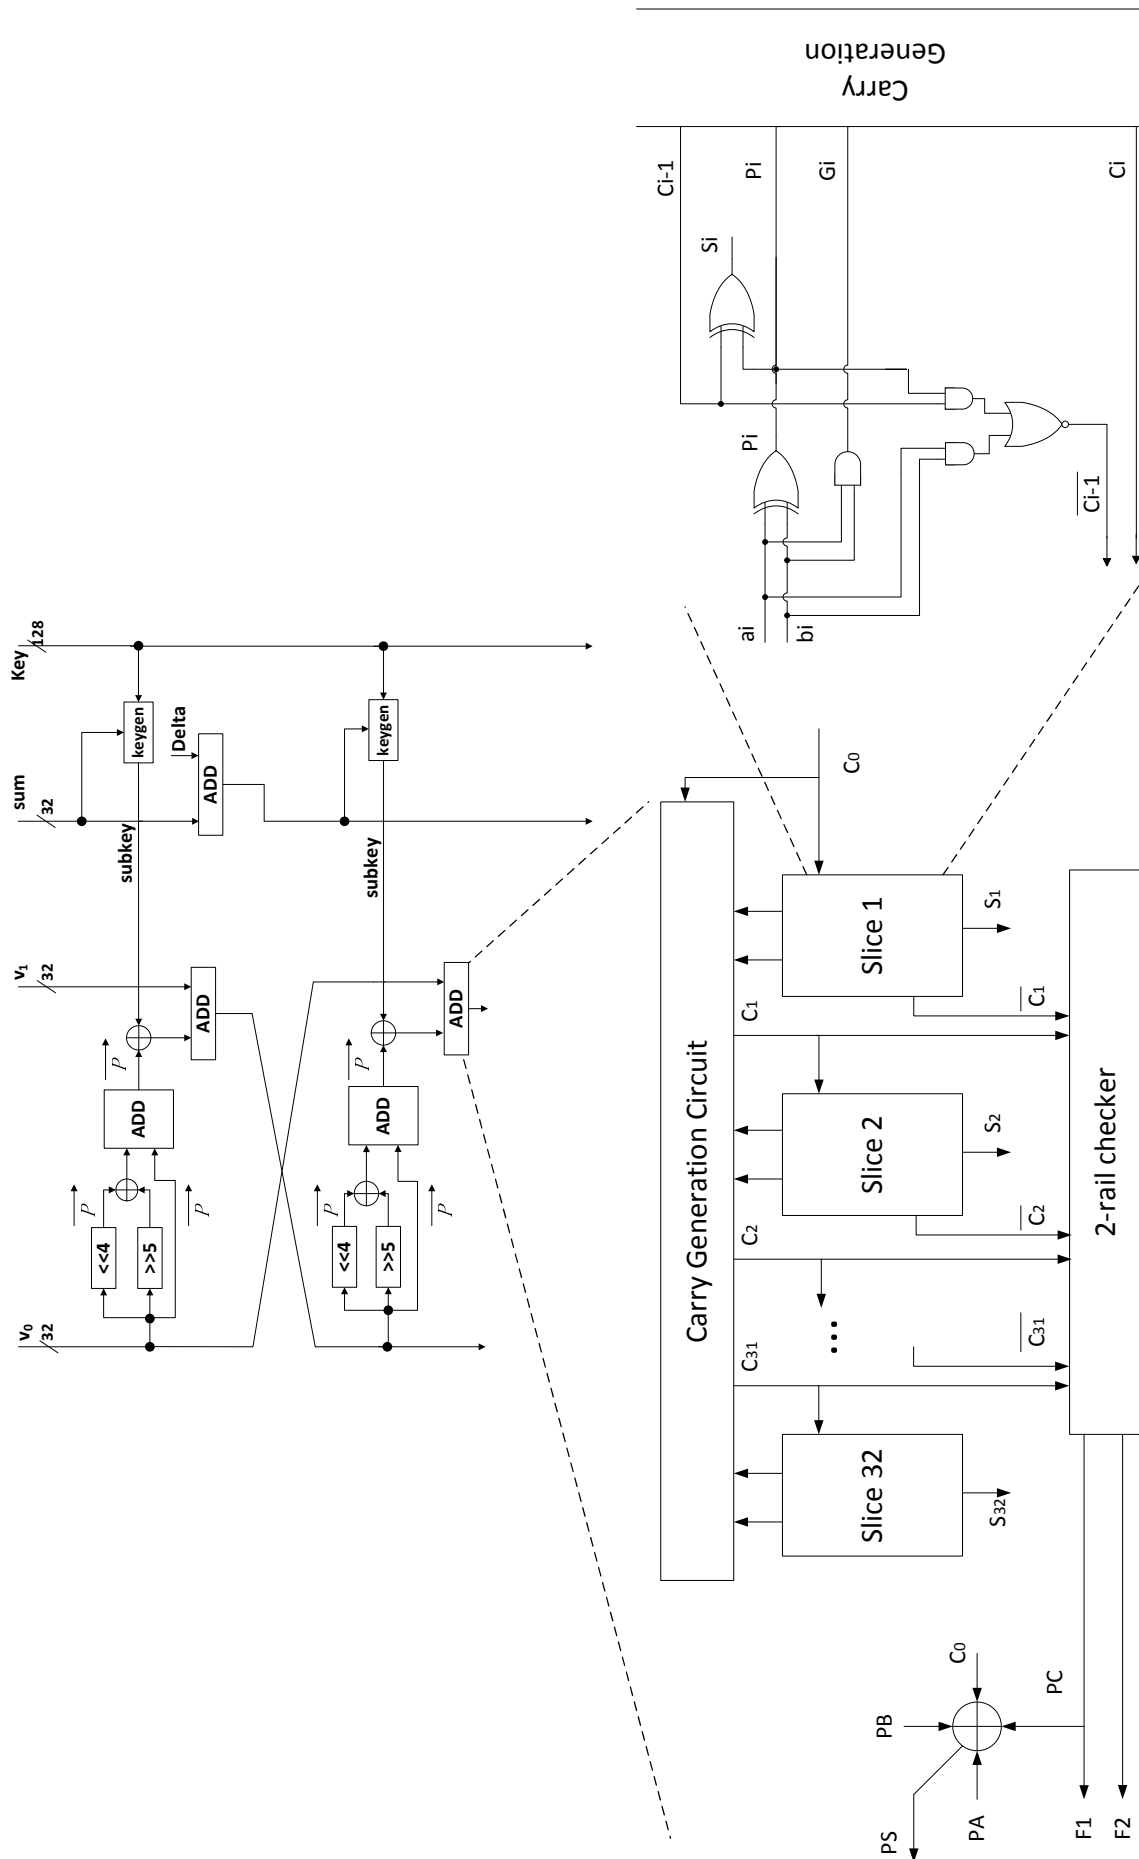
Carry Generation

Ci-1
Pi
Gi
Ci
Si
Pi
ai
bi
$\overline{Ci-1}$

Key
128
sum
32
keygen
Delta
ADD
keygen
subkey
subkey
$v_1$
32
$v_0$
32
ADD
ADD
ADD
ADD
$P$
$P$
$P$
$P$
$P$
$P$
<<4
>>5
<<4
>>5

$C_0$
Carry Generation Circuit
Slice 1
$S_1$
$C_1$
$\overline{C_1}$
Slice 2
$S_2$
$C_2$
$\overline{C_2}$
...
$C_{31}$
$\overline{C_{31}}$
Slice 32
$S_{32}$
2-rail checker

$C_0$
PB
PC
PA
PS
F1
F2